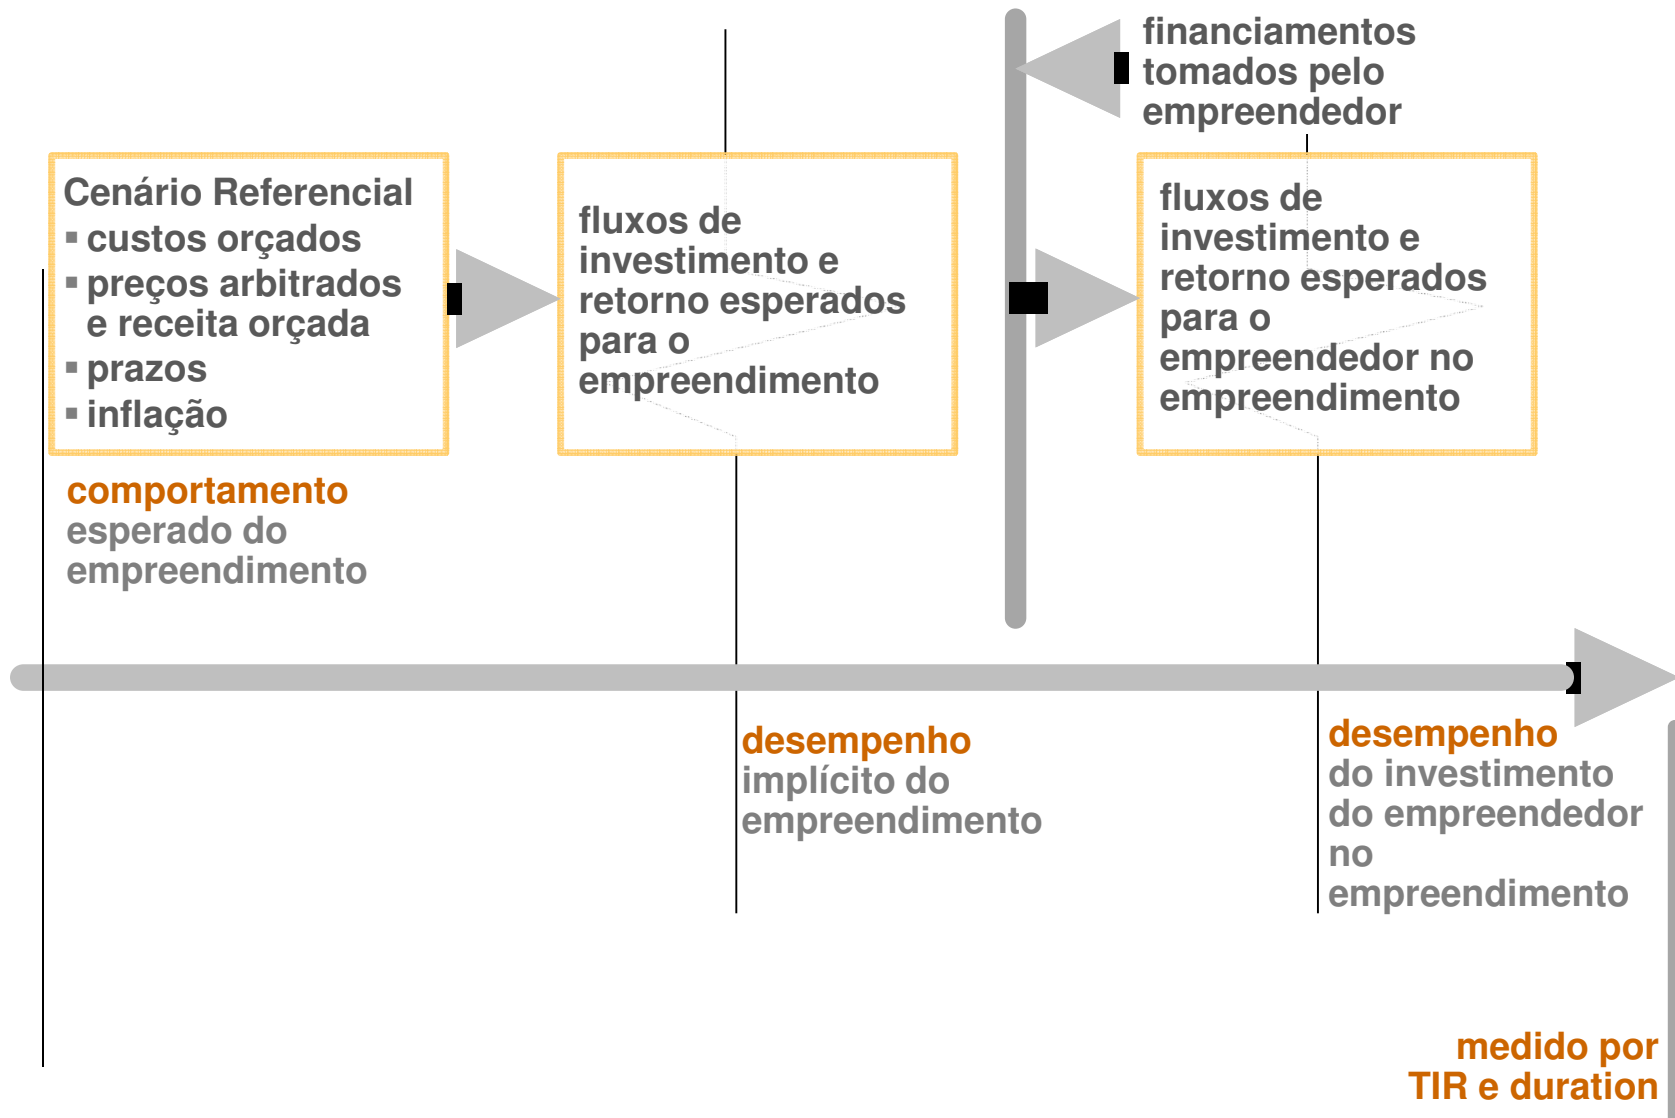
financiamentos tomados pelo empreendedor

Cenário Referencial
▪ custos orçados
▪ preços arbitrados e receita orçada
▪ prazos
▪ inflação

fluxos de investimento e retorno esperados para o empreendimento

fluxos de investimento e retorno esperados para o empreendedor no empreendimento

comportamento esperado do empreendimento

desempenho implícito do empreendimento

desempenho do investimento do empreendedor no empreendimento

medido por TIR e duration